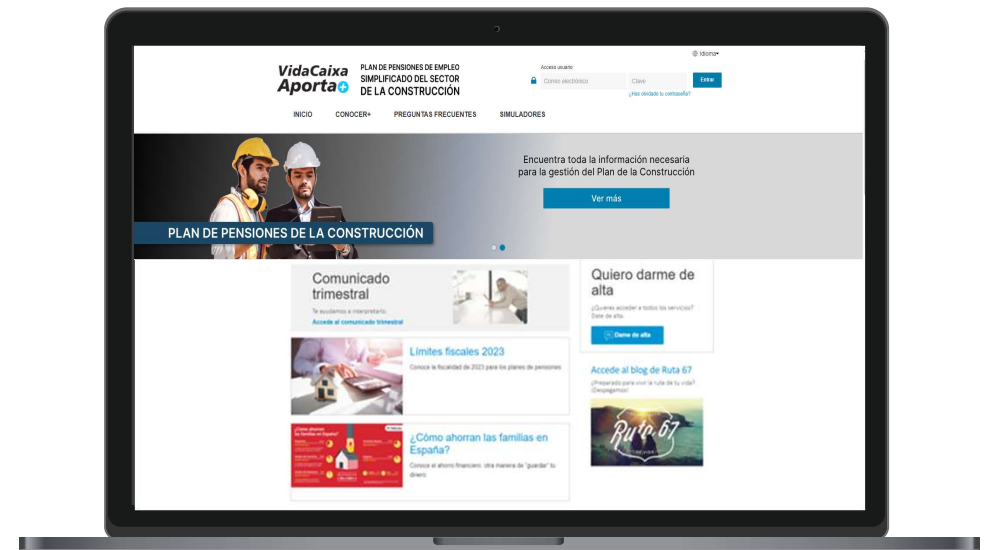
Idioma

VidaCaixa Aporta+

PLAN DE PENSIONES DE EMPLEO SIMPLIFICADO DEL SECTOR DE LA CONSTRUCCIÓN

Acceso usuario

Correo electrónico

Clave

Entrar

¿Has olvidado tu contraseña?

INICIO

CONOCER+

PREGUNTAS FRECUENTES

SIMULADORES

Encuentra toda la información necesaria para la gestión del Plan de la Construcción

Ver más

PLAN DE PENSIONES DE LA CONSTRUCCIÓN

Comunicado trimestral

Te ayudamos a interpretarlo.

Accede al comunicado trimestral

Quiero darme de alta

¿Quieres acceder a todos los servicios? Date de alta.

Dame de alta

Límites fiscales 2023

Conoce la fiscalidad de 2023 para los planes de pensiones

Accede al blog de Ruta 67

¿Preparado para vivir la ruta de tu vida? ¡Empezamos!

Ruta 67

¿Cómo ahorran las familias en España?

Conoce el ahorro financiero: otra manera de "guardar" tu dinero

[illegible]